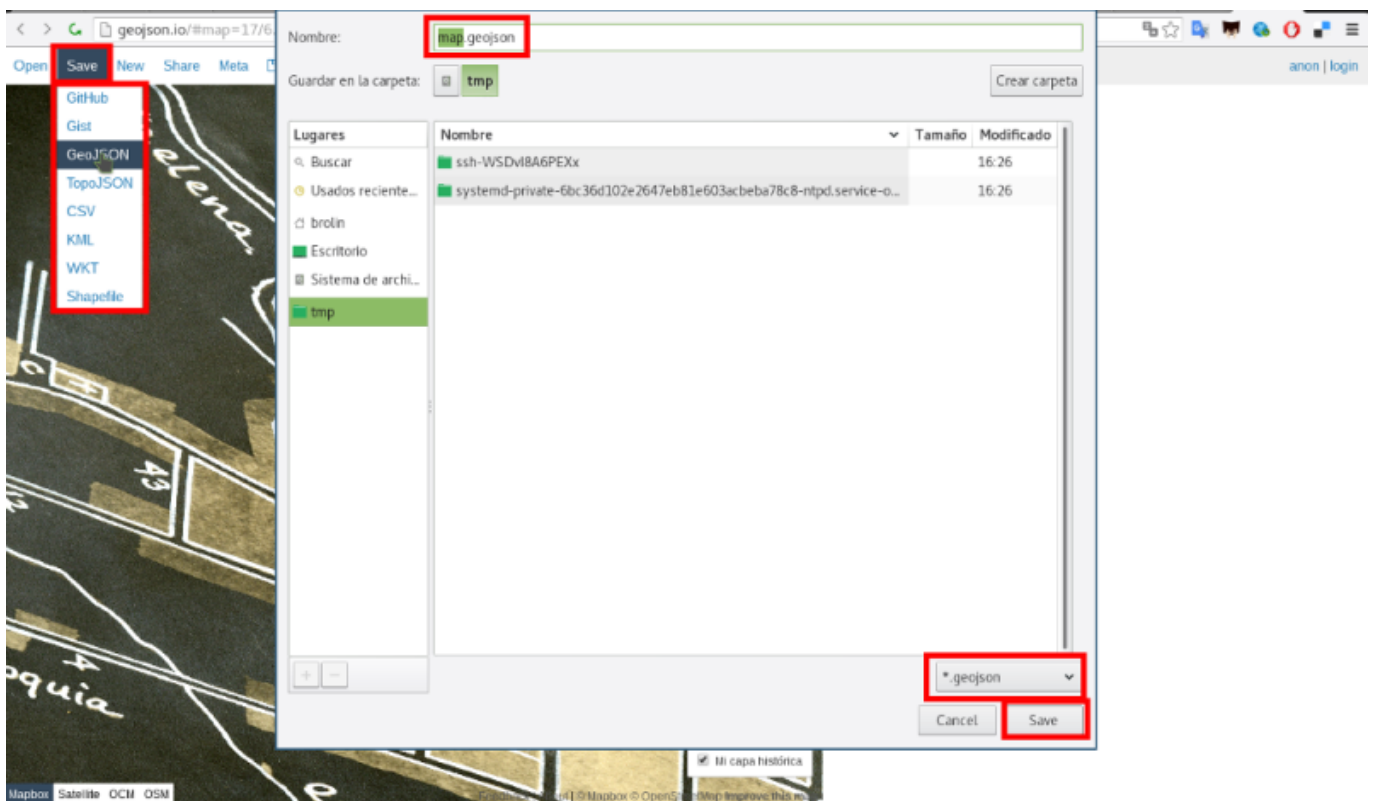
geojson.io/#map=17/6

Open Save New Share Meta

GitHub
Gist
GeoJSON
TopoJSON
CSV
KML
WKT
Shapefile

anon | login

Nombre: map.geojson

Guardar en la carpeta: tmp

Crear carpeta

Lugares
Buscar
Usados reciente...
brolin
Escritorio
Sistema de archi...
tmp

| Nombre | Tamaño | Modificado |
|---|---|---|
| ssh-WSDvl8A6PEXx | | 16:26 |
| systemd-private-6bc36d102e2647eb81e603acbeba78c8-ntpd.service-o... | | 16:26 |

+ −

*.geojson

Cancel Save

elena
43
4
oquia

Mi capa histórica

Mapbox Satellite OCM OSM

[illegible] | © Mapbox © OpenStreetMap Improve this map